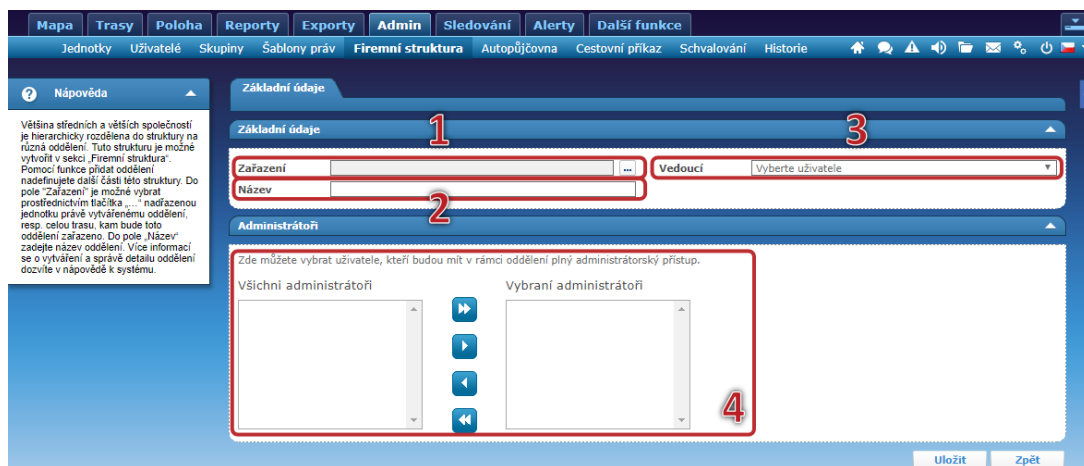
Mapa Trasy Poloha Reporty Exporty Admin Sledování Alerty Další funkce

Jednotky Uživatelé Skupiny Šablony práv Firemní struktura Autopůjčovna Cestovní příkaz Schvalování Historie

Nápověda

Většina středních a větších společností je hierarchicky rozdělena do struktury na různá oddělení. Tuto strukturu je možné vytvořit v sekci „Firemní struktura". Pomocí funkce přidat oddělení nadefinujete další části této struktury. Do pole "Zařazení" je možné vybrat prostřednictvím tlačítka „..." nadřazenou jednotku právě vytvářenému oddělení, resp. celou trasu, kam bude toto oddělení zařazeno. Do pole „Název" zadejte název oddělení. Více informací se o vytváření a správě detailu oddělení dozvíte v nápovědě k systému.

Základní údaje

Základní údaje

1

3

Zařazení ...

Vedoucí Vyberte uživatele

Název

2

Administrátoři

Zde můžete vybrat uživatele, kteří budou mít v rámci oddělení plný administrátorský přístup.

Všichni administrátoři

Vybraní administrátoři

4

Uložit Zpět